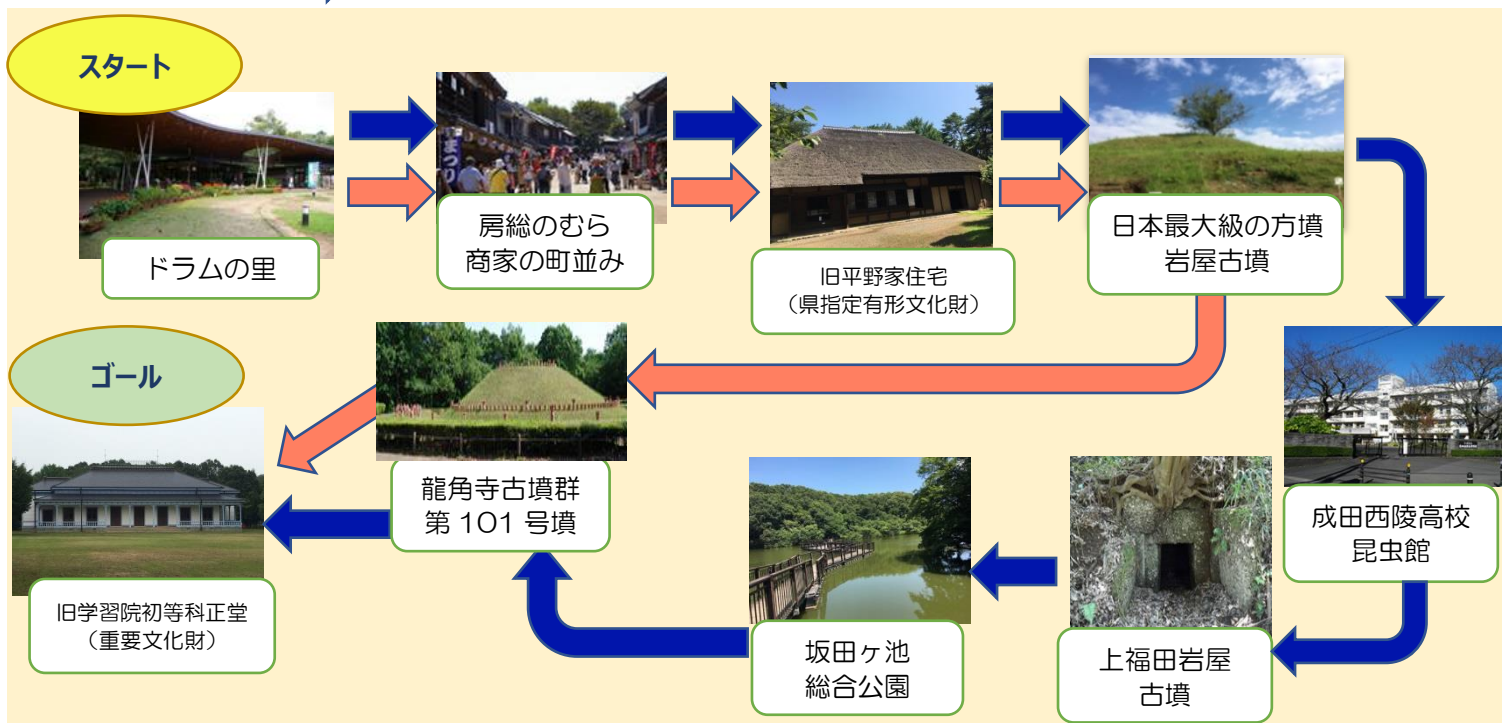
スタート

ドラムの里

まつり

房総のむら
商家の町並み

旧平野家住宅
（県指定有形文化財）

日本最大級の方墳
岩屋古墳

成田西陵高校
昆虫館

上福田岩屋
古墳

坂田ヶ池
総合公園

龍角寺古墳群
第 101 号墳

ゴール

旧学習院初等科正堂
（重要文化財）